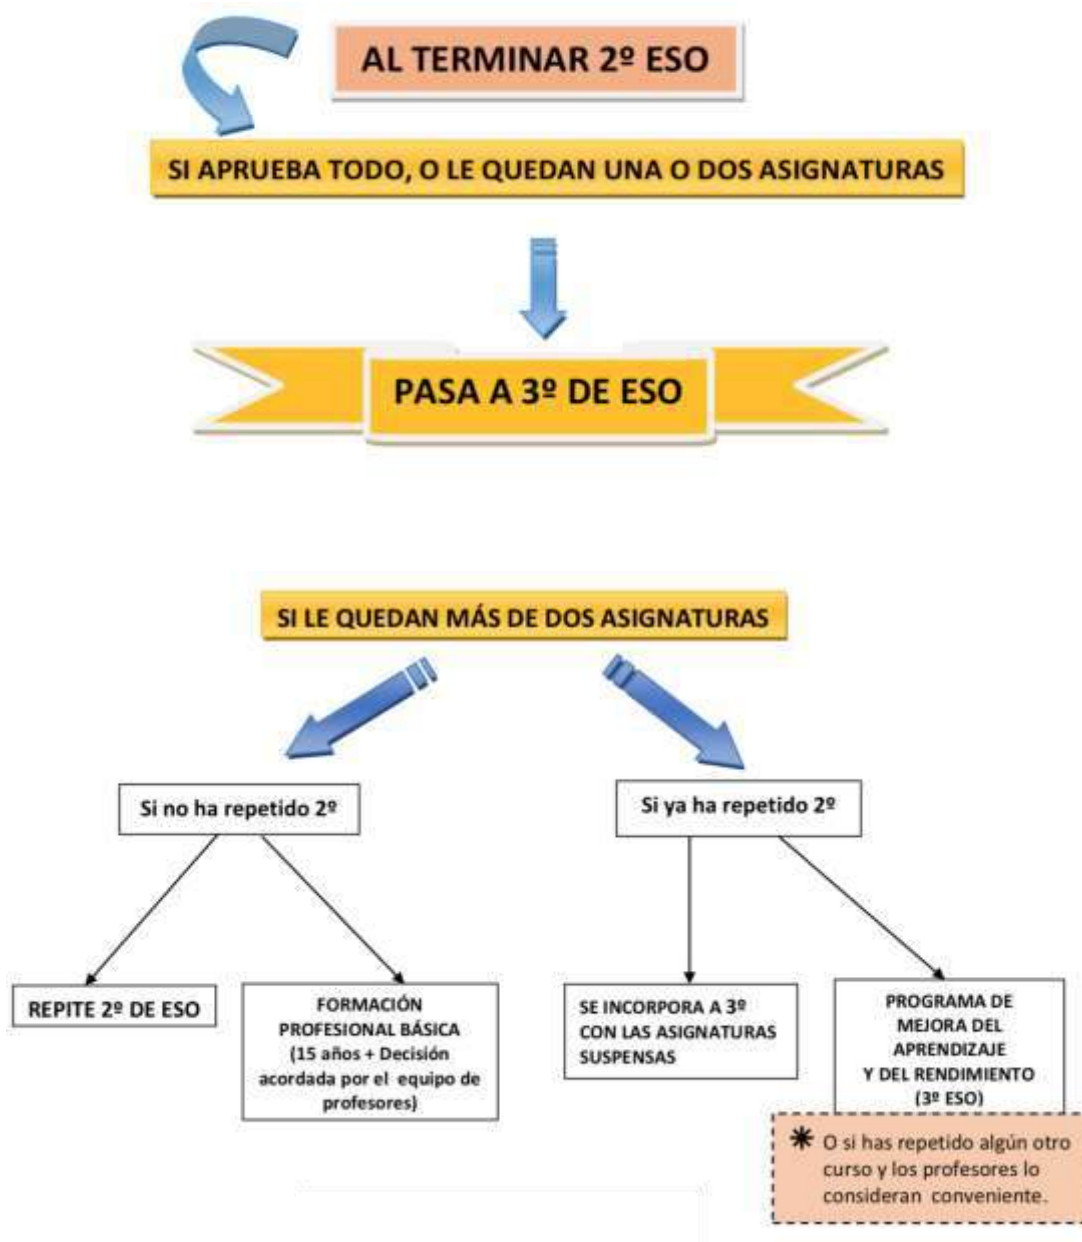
AL TERMINAR 2º ESO

SI APRUEBA TODO, O LE QUEDAN UNA O DOS ASIGNATURAS

PASA A 3º DE ESO

SI LE QUEDAN MÁS DE DOS ASIGNATURAS

Si no ha repetido 2º

Si ya ha repetido 2º

REPITE 2º DE ESO

FORMACIÓN PROFESIONAL BÁSICA (15 años + Decisión acordada por el equipo de profesores)

SE INCORPORA A 3º CON LAS ASIGNATURAS SUSPENSAS

PROGRAMA DE MEJORA DEL APRENDIZAJE Y DEL RENDIMIENTO (3º ESO)

* O si has repetido algún otro curso y los profesores lo consideran conveniente.